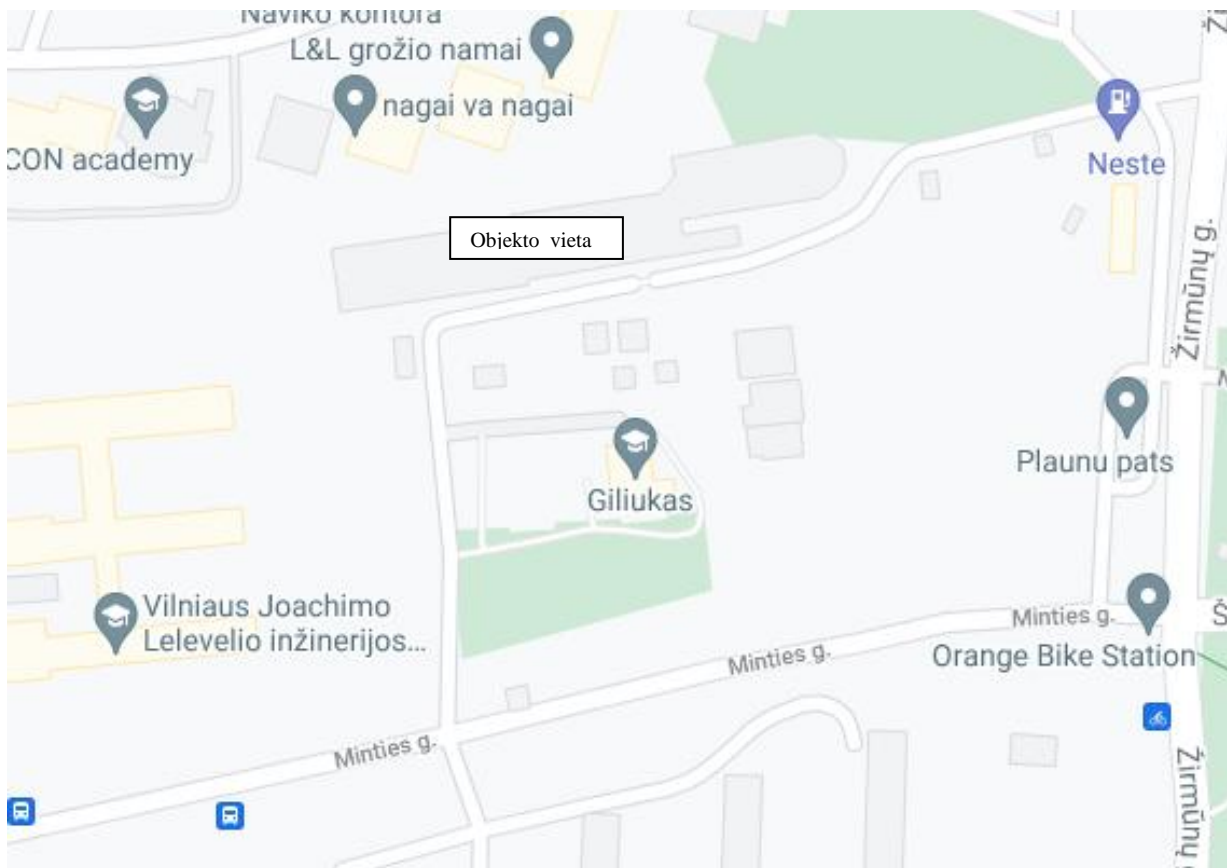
Naviko kontora
L&L grožio namai
nagai va nagai
CON academy
Neste
Objekto vieta
Žirmūnų g.
Plaunu pats
Giliukas
Vilniaus Joachimo Lelevelio inžinerijos...
Minties g.
Minties g.
Orange Bike Station
Minties g.
Žirmūnų